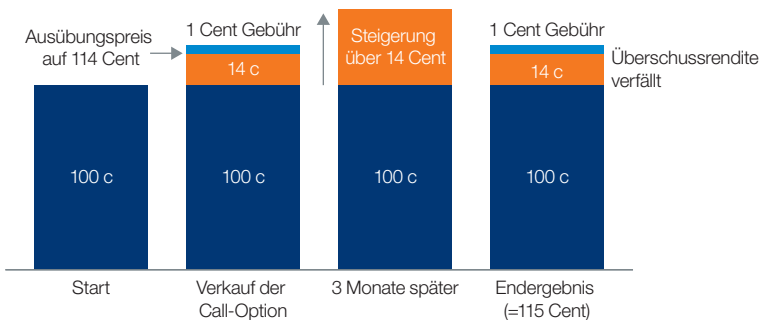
Ausübungspreis auf 114 Cent

1 Cent Gebühr

14 c

Steigerung über 14 Cent

1 Cent Gebühr

Überschussrendite verfällt

14 c

100 c

100 c

100 c

100 c

Start

Verkauf der Call-Option

3 Monate später

Endergebnis (=115 Cent)